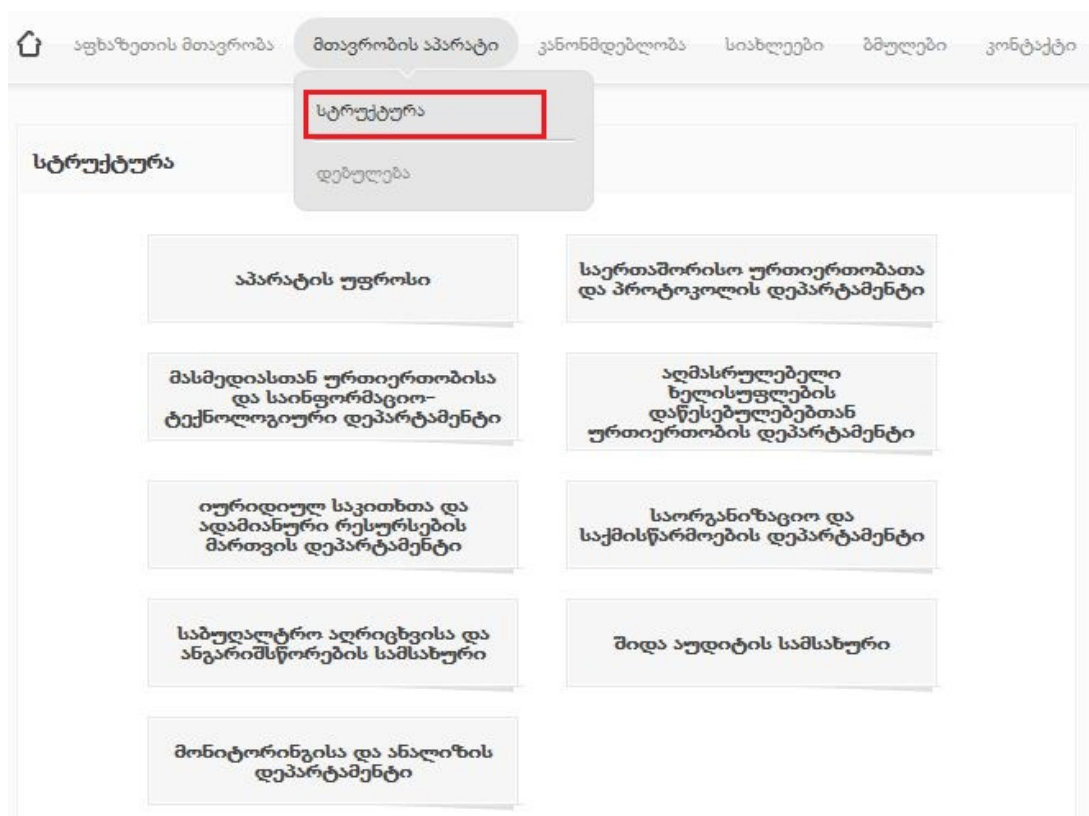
აფხაზეთის მთავრობა მთავრობის აპარატი კანონმდებლობა სიახლეები ბმულები კონტაქტი

სტრუქტურა

დებულება

სტრუქტურა

აპარატის უფროსი

საერთაშორისო ურთიერთობათა და პროტოკოლის დეპარტამენტი

მასმედიასთან ურთიერთობისა და საინფორმაციო-ტექნოლოგიური დეპარტამენტი

აღმასრულებელი ხელისუფლების დაწესებულებებთან ურთიერთობის დეპარტამენტი

იურიდიულ საკითხთა და ადამიანური რესურსების მართვის დეპარტამენტი

საორგანიზაციო და საქმისწარმოების დეპარტამენტი

საბუღალტრო აღრიცხვისა და ანგარიშსწორების სამსახური

შიდა აუდიტის სამსახური

მონიტორინგისა და ანალიზის დეპარტამენტი